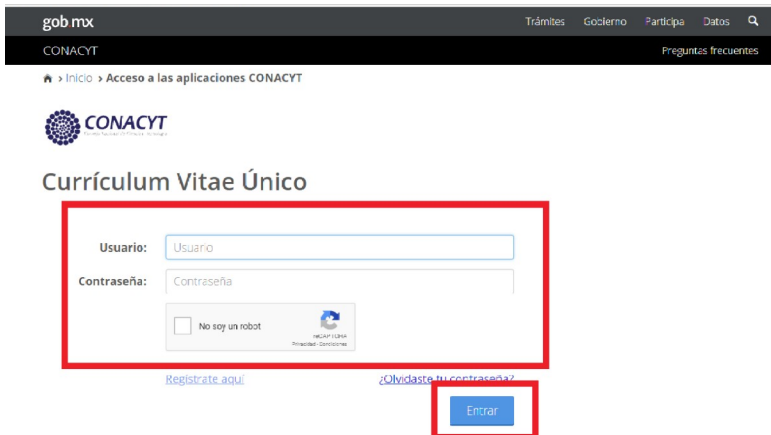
gob mx
Trámites Gobierno Participa Datos

CONACYT
Preguntas frecuentes

> Inicio > Acceso a las aplicaciones CONACYT

CONACYT
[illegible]

Currículum Vitae Único

Usuario: Usuario

Contraseña: Contraseña

No soy un robot
reCAPTCHA
Privacidad - Condiciones

Registrate aquí

¿Olvidaste tu contraseña?

Entrar